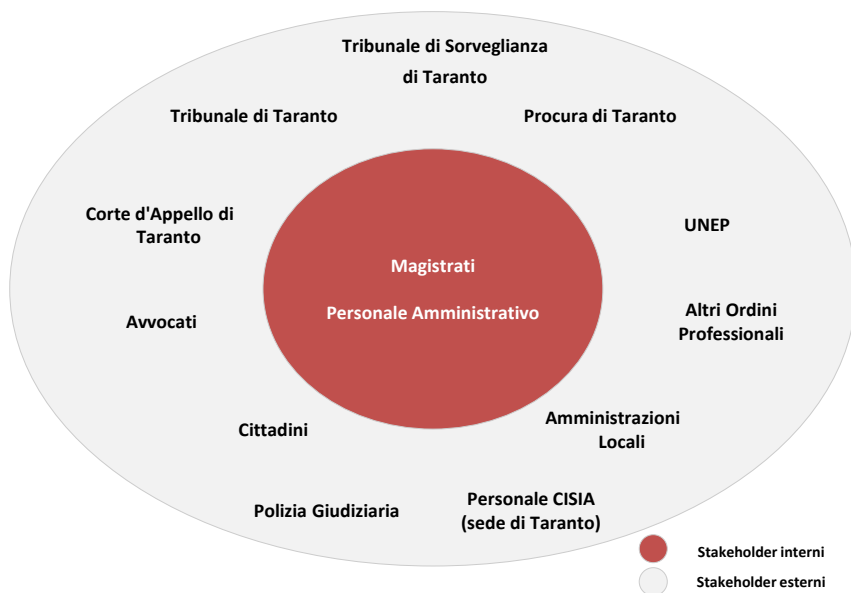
Tribunale di Sorveglianza di Taranto

Tribunale di Taranto

Procura di Taranto

Corte d'Appello di Taranto

UNEP

Magistrati

Personale Amministrativo

Avvocati

Altri Ordini Professionali

Cittadini

Amministrazioni Locali

Polizia Giudiziaria

Personale CISIA (sede di Taranto)

Stakeholder interni

Stakeholder esterni